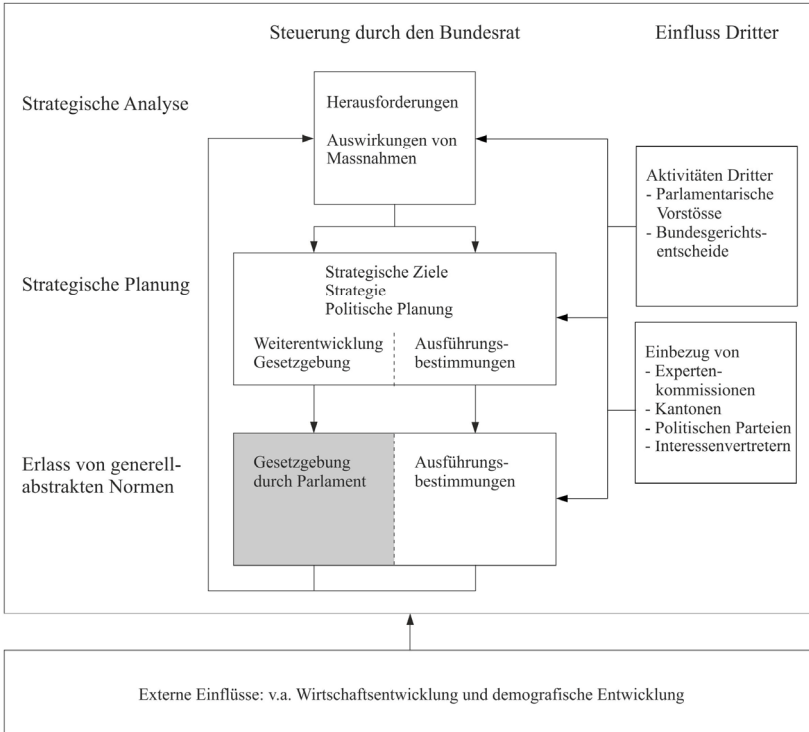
Steuerung durch den Bundesrat

Einfluss Dritter

Strategische Analyse

Herausforderungen

Auswirkungen von Massnahmen

Aktivitäten Dritter
- Parlamentarische Vorstösse
- Bundesgerichtsentscheide

Strategische Planung

Strategische Ziele
Strategie
Politische Planung

Weiterentwicklung Gesetzgebung

Ausführungsbestimmungen

Einbezug von
- Expertenkommissionen
- Kantonen
- Politischen Parteien
- Interessenvertretern

Erlass von generell-abstrakten Normen

Gesetzgebung durch Parlament

Ausführungsbestimmungen

Externe Einflüsse: v.a. Wirtschaftsentwicklung und demografische Entwicklung